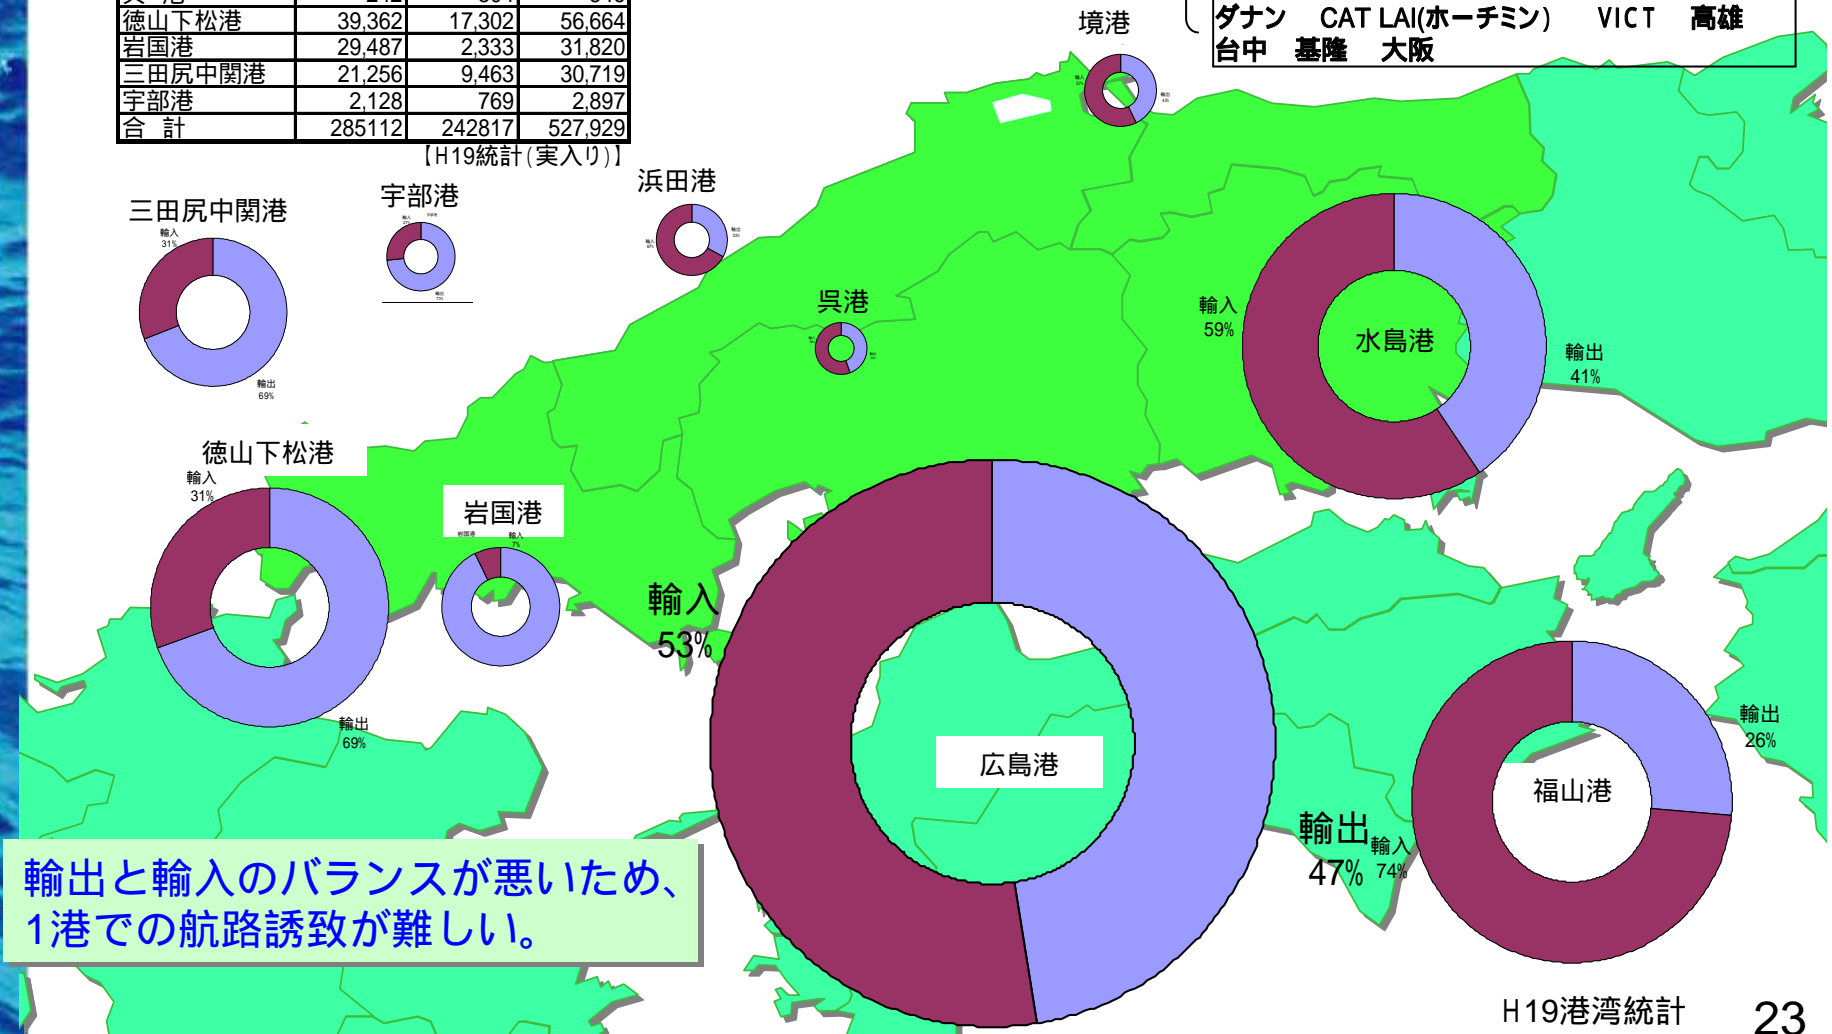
| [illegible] | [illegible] | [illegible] | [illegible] |
|---|---|---|---|
| 徳山下松港 | 39,362 | 17,302 | 56,664 |
| 岩国港 | 29,487 | 2,333 | 31,820 |
| 三田尻中関港 | 21,256 | 9,463 | 30,719 |
| 宇部港 | 2,128 | 769 | 2,897 |
| 合 計 | 285112 | 242817 | 527,929 |

【H19統計(実入り)】

ダナン CAT LAI(ホーチミン) VICT 高雄
台中 基隆 大阪

境港

浜田港

三田尻中関港
輸入 31%
輸出 69%

宇部港

呉港

輸入 59%
水島港
輸出 41%

徳山下松港
輸入 31%
輸出 69%

岩国港
輸入 7%

輸入 53%

広島港

輸出 47%

輸入 74%

福山港

輸出 26%

輸出と輸入のバランスが悪いため、1港での航路誘致が難しい。

H19港湾統計

23